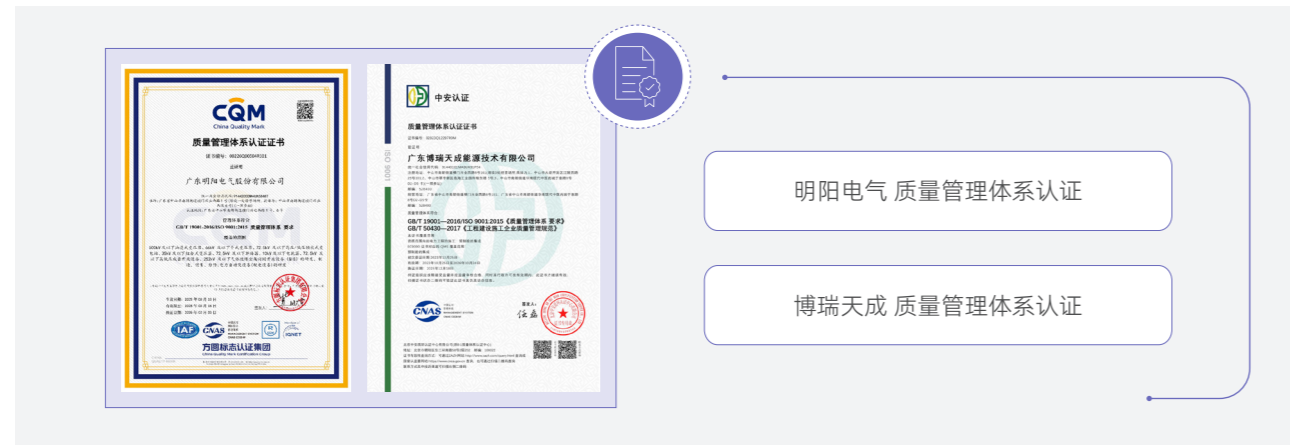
CQM
China Quality Mark

质量管理体系认证证书

广东明阳电气股份有限公司

GB/T 19001-2016/ISO 9001:2015 质量管理体系 要求

IAF CNAS IQNET

方圆标志认证集团

中安认证

质量管理体系认证证书

广东博瑞天成能源技术有限公司

GB/T 19001—2016/ISO 9001:2015《质量管理体系 要求》
GB/T 50430—2017《工程建设施工企业质量管理规范》

CNAS

ISO 9001

明阳电气 质量管理体系认证

博瑞天成 质量管理体系认证